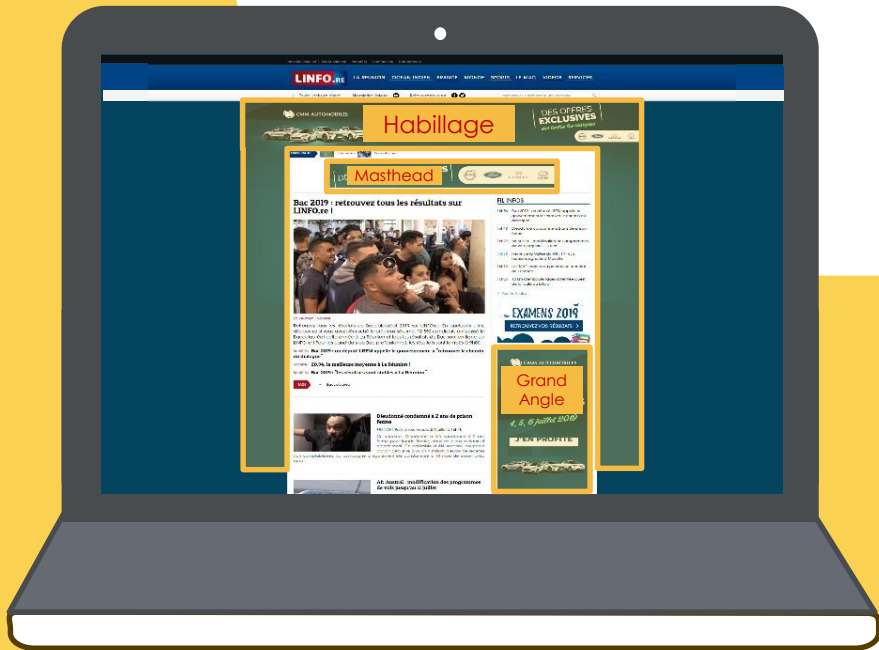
LINFO.re

LA RÉUNION OCÉAN INDIEN FRANCE MONDE SPORTS LE MAG VIDÉOS SERVICES

CMM AUTOMOBILES

Habillage

DES OFFRES EXCLUSIVES

Masthead

Bac 2019 : retrouvez tous les résultats sur LINFO.re !

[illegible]

Bac 2019 : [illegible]

28,9% la meilleure moyenne à La Réunion !

Bac 2019 : "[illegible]"

Dieudonné condamné à 2 ans de prison ferme

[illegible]

Air Austral : modification des programmes de vols jusqu'au 4 juillet

FIL INFOS

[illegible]

EXAMENS 2019

RETROUVEZ VOS RÉSULTATS

CMM AUTOMOBILES

Grand Angle

4, 5, 6 juillet 2019

J'EN PROFITE